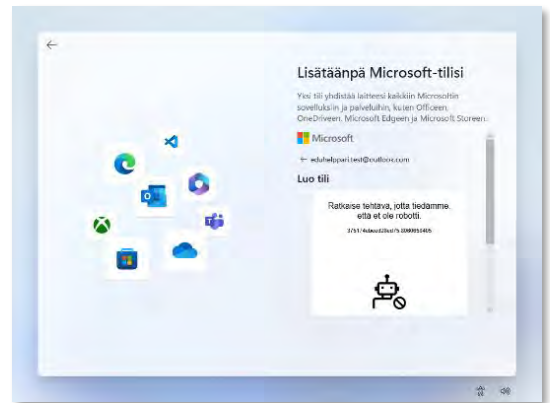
←

Lisätäänpä Microsoft-tilisi

Yksi tili yhdistää laitteesi kaikkiin Microsoftin sovelluksiin ja palveluihin, kuten Officeen, OneDriveen, Microsoft Edgeen ja Microsoft Storeen.

Microsoft

← eduhelppari.test@outlook.com

Luo tili

Ratkaise tehtävä, jotta tiedämme, että et ole robotti.

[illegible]